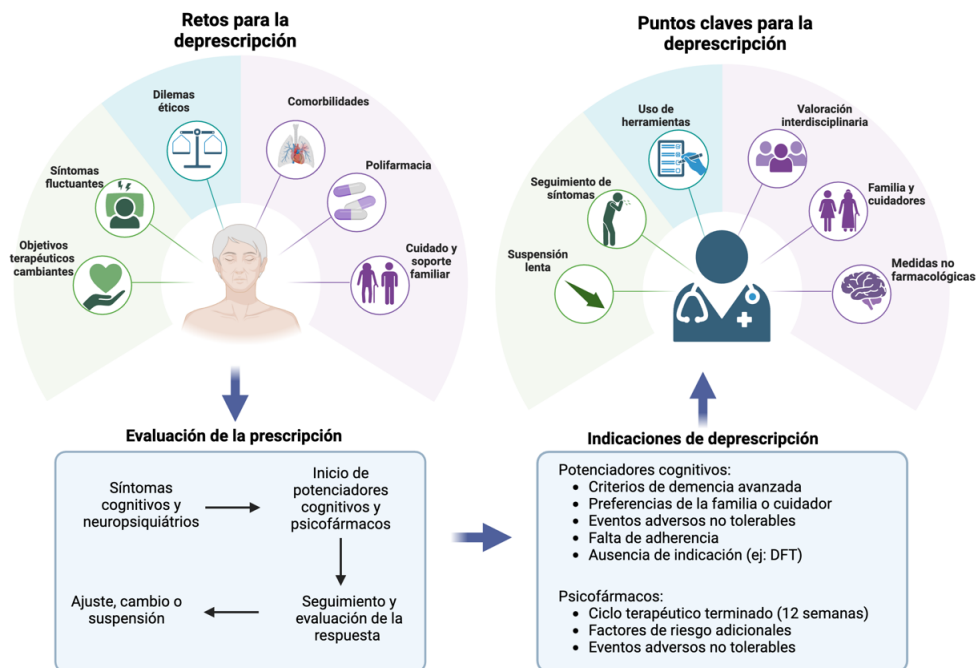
Retos para la deprescripción

Dilemas éticos

Comorbilidades

Síntomas fluctuantes

Polifarmacia

Objetivos terapéuticos cambiantes

Cuidado y soporte familiar

Puntos claves para la deprescripción

Uso de herramientas

Valoración interdisciplinaria

Seguimiento de síntomas

Familia y cuidadores

Suspensión lenta

Medidas no farmacológicas

Evaluación de la prescripción

Síntomas cognitivos y neuropsiquiátrios

Inicio de potenciadores cognitivos y psicofármacos

Seguimiento y evaluación de la respuesta

Ajuste, cambio o suspensión

Indicaciones de deprescripción

Potenciadores cognitivos:
- Criterios de demencia avanzada
- Preferencias de la familia o cuidador
- Eventos adversos no tolerables
- Falta de adherencia
- Ausencia de indicación (ej: DFT)

Psicofármacos:
- Ciclo terapéutico terminado (12 semanas)
- Factores de riesgo adicionales
- Eventos adversos no tolerables